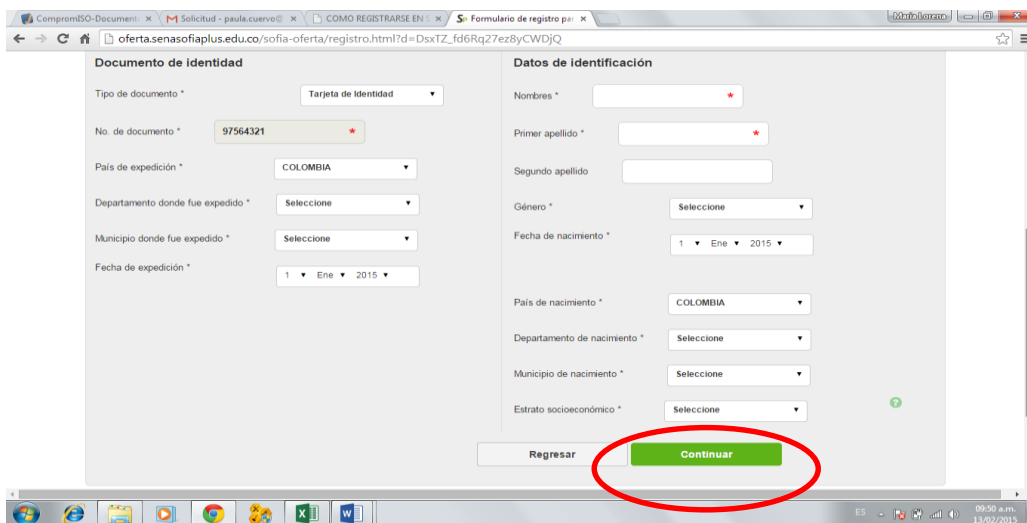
CompromISO-Document ×
Solicitud - paula.cuervo@ ×
COMO REGISTRARSE EN S ×
Formulario de registro par ×
María Lorena
oferta.senasofiaplus.edu.co/sofia-oferta/registro.html?d=DsxTZ_fd6Rq27ez8yCWDjQ

Documento de identidad

Tipo de documento * Tarjeta de Identidad

No. de documento * 97564321 *

País de expedición * COLOMBIA

Departamento donde fue expedido * Seleccione

Municipio donde fue expedido * Seleccione

Fecha de expedición * 1 Ene 2015

Datos de identificación

Nombres * *

Primer apellido * *

Segundo apellido

Género * Seleccione

Fecha de nacimiento * 1 Ene 2015

País de nacimiento * COLOMBIA

Departamento de nacimiento * Seleccione

Municipio de nacimiento * Seleccione

Estrato socioeconómico * Seleccione

Regresar Continuar

ES 09:50 a.m. 13/02/2015